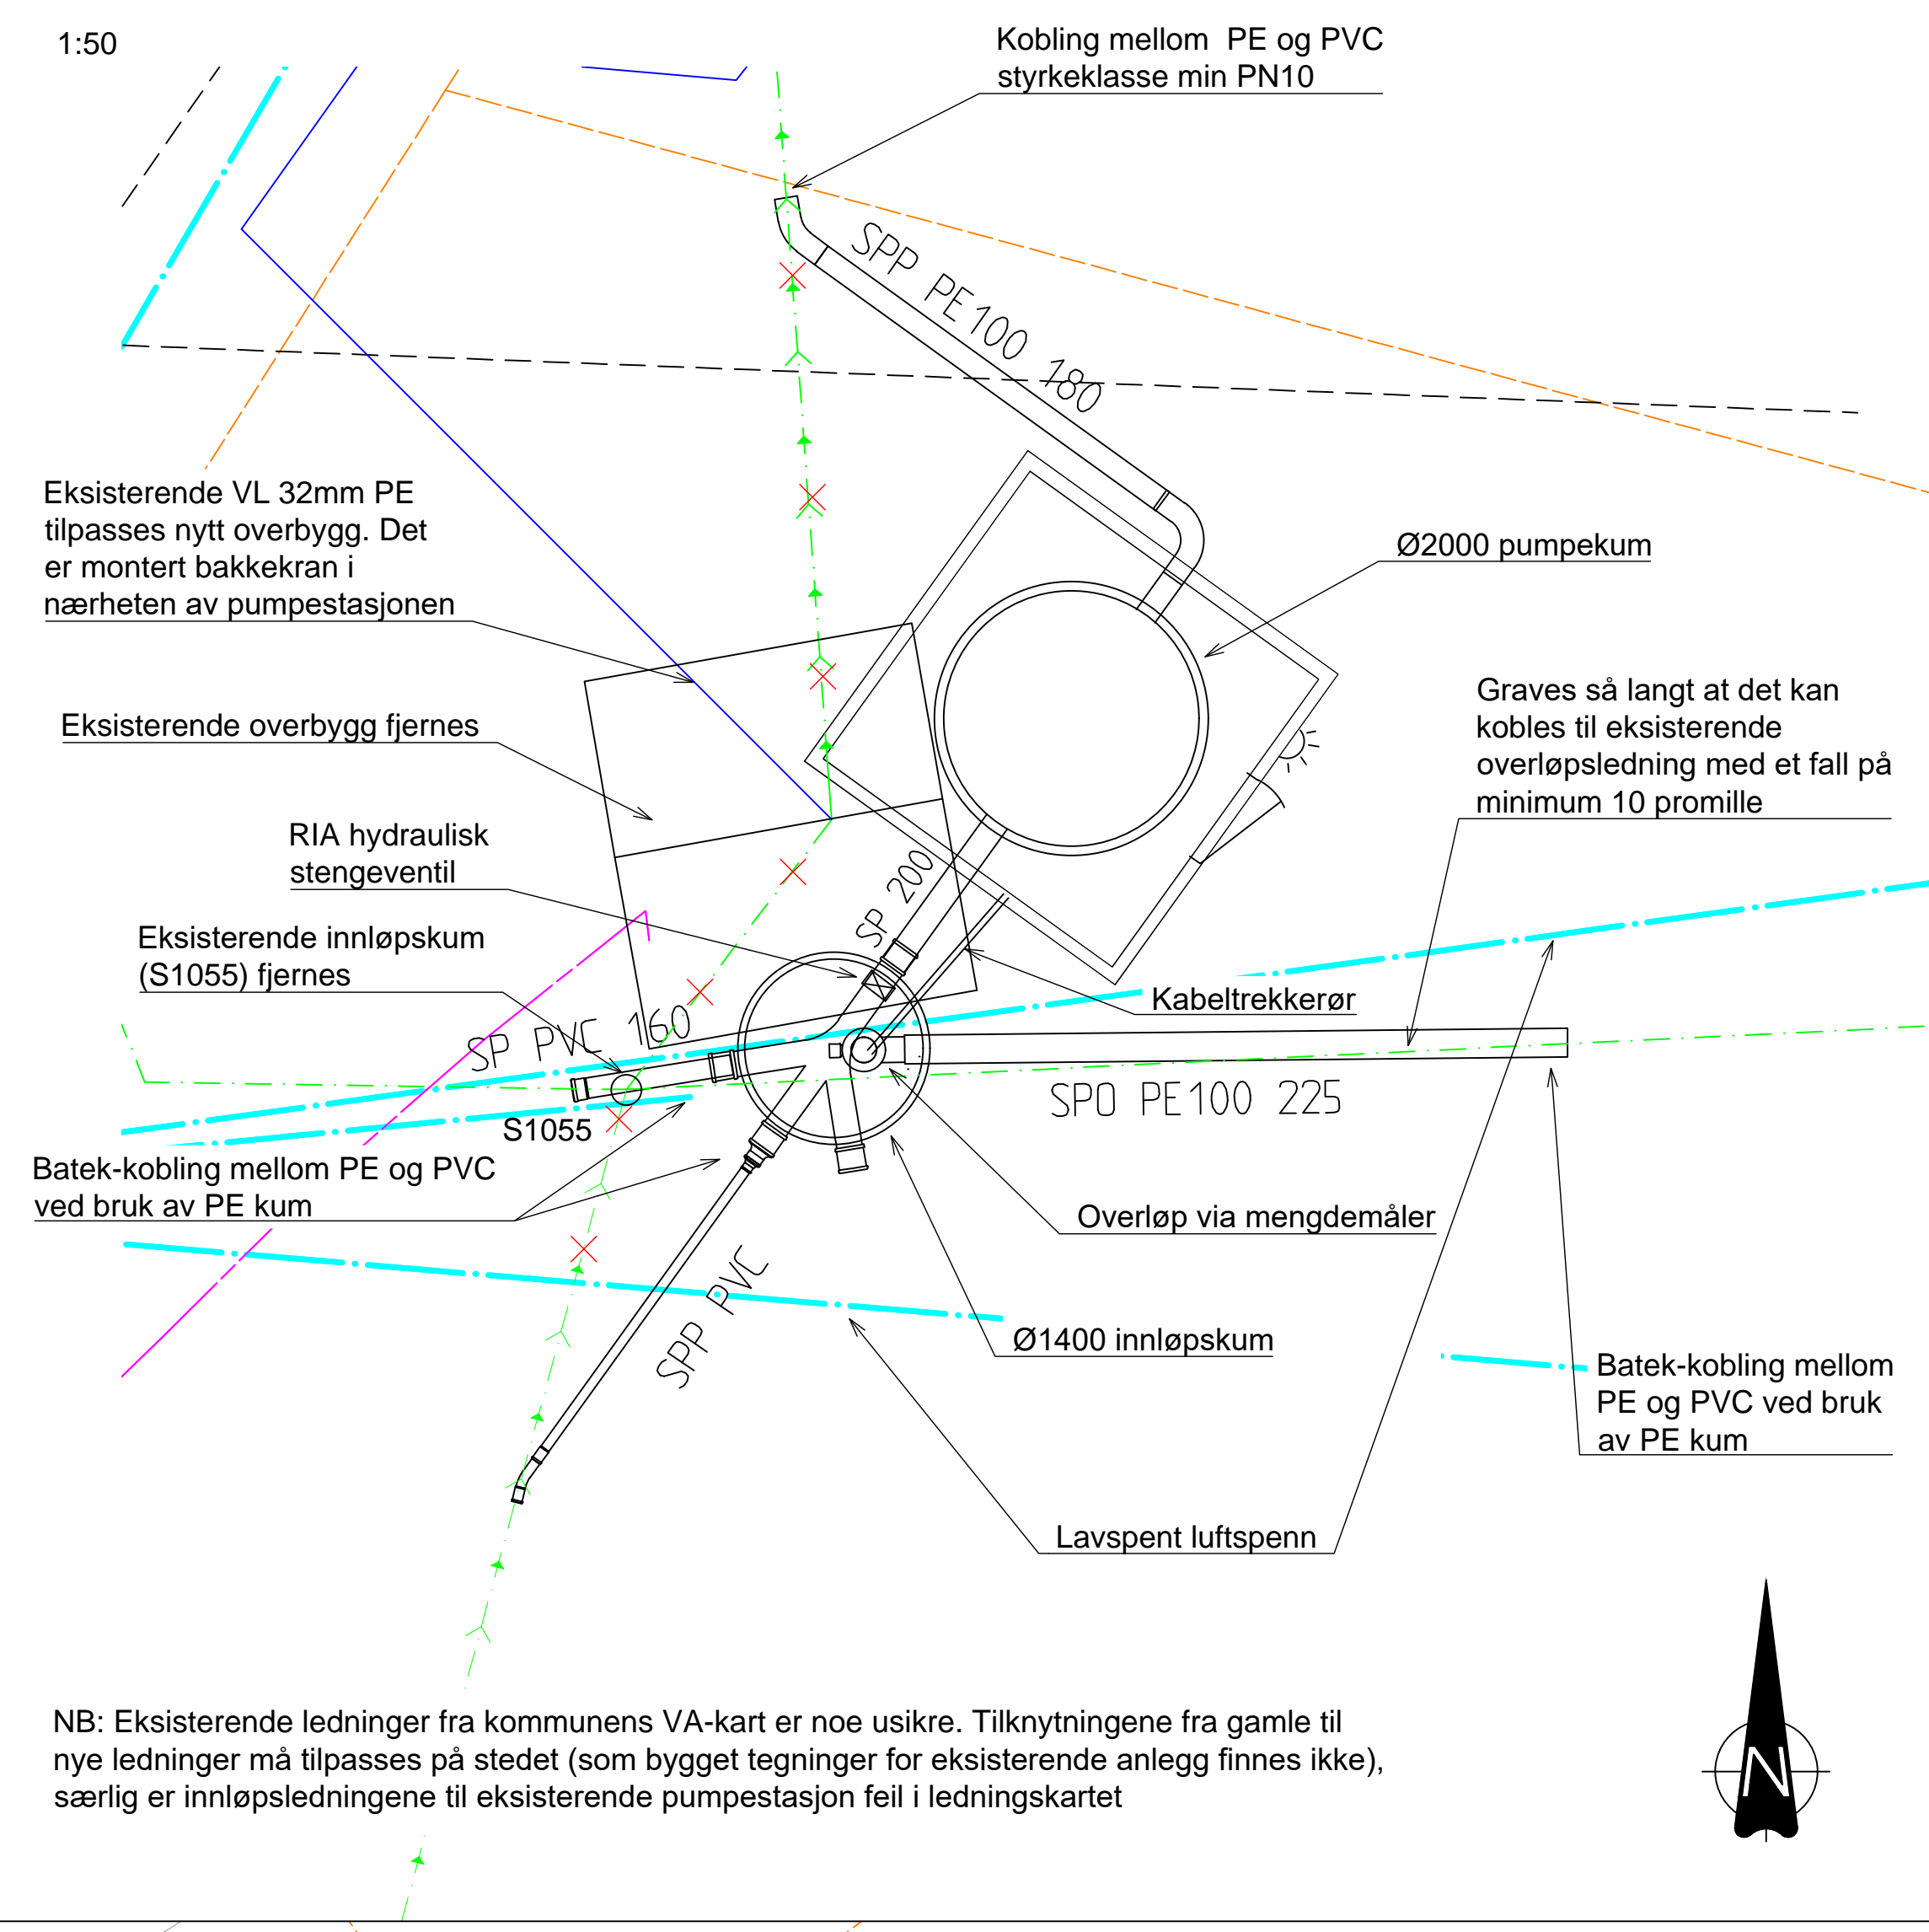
1:50

Kobling mellom PE og PVC styrkeklasse min PN10

SPP PE100 180

Eksisterende VL 32mm PE tilpasses nytt overbygg. Det er montert bakkekran i nærheten av pumpestasjonen

Ø2000 pumpekum

Eksisterende overbygg fjernes

Graves så langt at det kan kobles til eksisterende overløpsledning med et fall på minimum 10 promille

RIA hydraulisk stengeventil

SP 200

Eksisterende innløpskum (S1055) fjernes

Kabeltrekkerør

SP PVC 160

SPO PE100 225

S1055

Batek-kobling mellom PE og PVC ved bruk av PE kum

Overløp via mengdemåler

SPP PVC

Ø1400 innløpskum

Batek-kobling mellom PE og PVC ved bruk av PE kum

Lavspent luftspenn

NB: Eksisterende ledninger fra kommunens VA-kart er noe usikre. Tilknytningene fra gamle til nye ledninger må tilpasses på stedet (som bygget tegninger for eksisterende anlegg finnes ikke), særlig er innløpsledningene til eksisterende pumpestasjon feil i ledningskartet

N